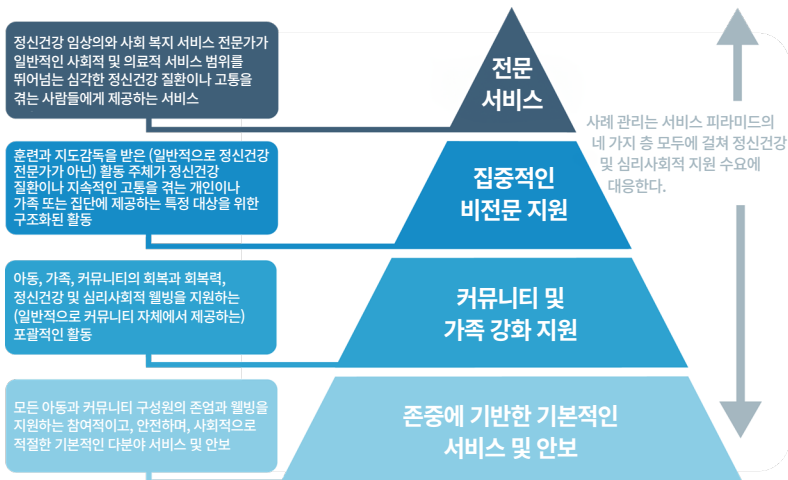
정신건강 임상의와 사회 복지 서비스 전문가가 일반적인 사회적 및 의료적 서비스 범위를 뛰어넘는 심각한 정신건강 질환이나 고통을 겪는 사람들에게 제공하는 서비스

전문 서비스

사례 관리는 서비스 피라미드의 네 가지 층 모두에 걸쳐 정신건강 및 심리사회적 지원 수요에 대응한다.

훈련과 지도감독을 받은 (일반적으로 정신건강 전문가가 아닌) 활동 주체가 정신건강 질환이나 지속적인 고통을 겪는 개인이나 가족 또는 집단에 제공하는 특정 대상을 위한 구조화된 활동

집중적인 비전문 지원

아동, 가족, 커뮤니티의 회복과 회복력, 정신건강 및 심리사회적 웰빙을 지원하는 (일반적으로 커뮤니티 자체에서 제공하는) 포괄적인 활동

커뮤니티 및 가족 강화 지원

모든 아동과 커뮤니티 구성원의 존엄과 웰빙을 지원하는 참여적이고, 안전하며, 사회적으로 적절한 기본적인 다분야 서비스 및 안보

존중에 기반한 기본적인 서비스 및 안보